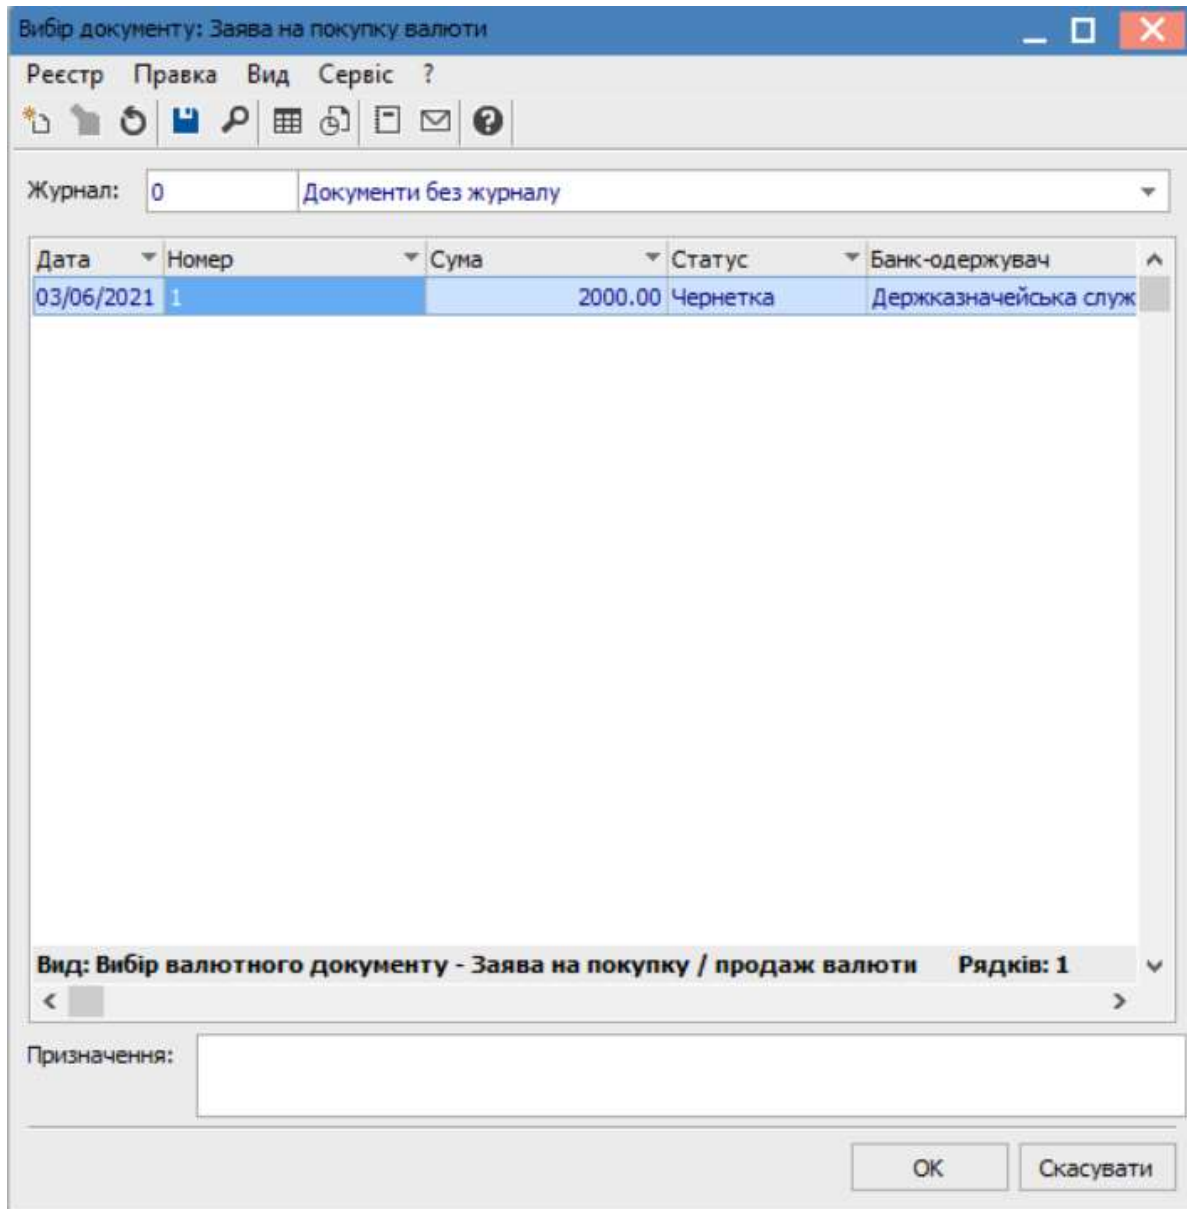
Вибір документу: Заява на покупку валюти

Реєстр Правка Вид Сервіс ?

Журнал: 0 Документи без журналу

| Дата | Номер | Сума | Статус | Банк-одержувач |
|---|---|---|---|---|
| 03/06/2021 | 1 | 2000.00 | Чернетка | Держказначейська служ |

Вид: Вибір валютного документу - Заява на покупку / продаж валюти Рядків: 1

Призначення:

OK Скасувати